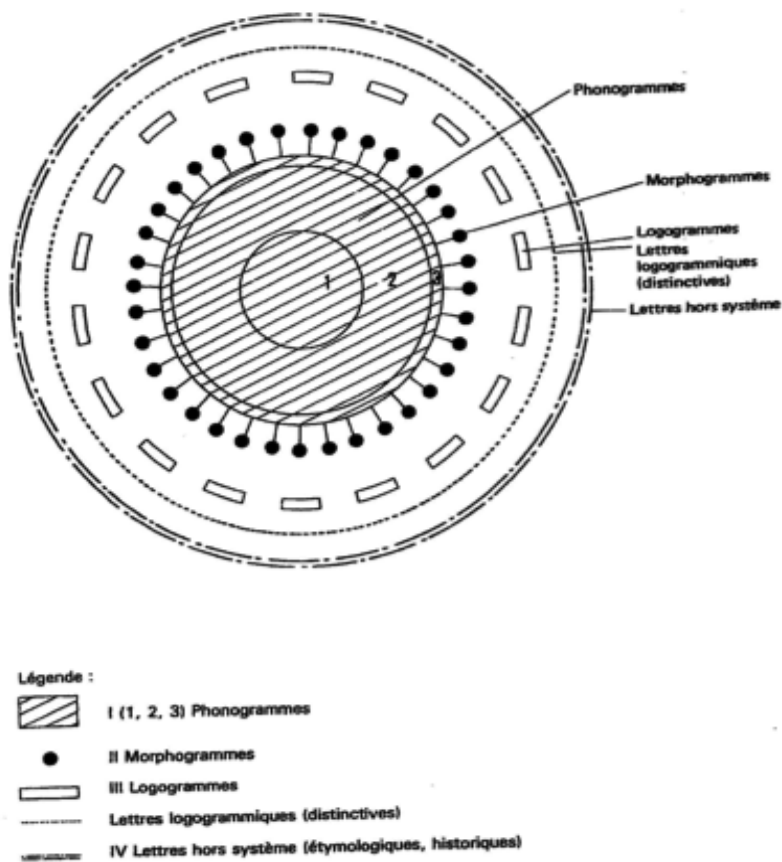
Phonogrammes

Morphogrammes

Logogrammes

Lettres logogrammiques (distinctives)

Lettres hors système

1

2

3

Légende :

I (1, 2, 3) Phonogrammes

II Morphogrammes

III Logogrammes

Lettres logogrammiques (distinctives)

IV Lettres hors système (étymologiques, historiques)